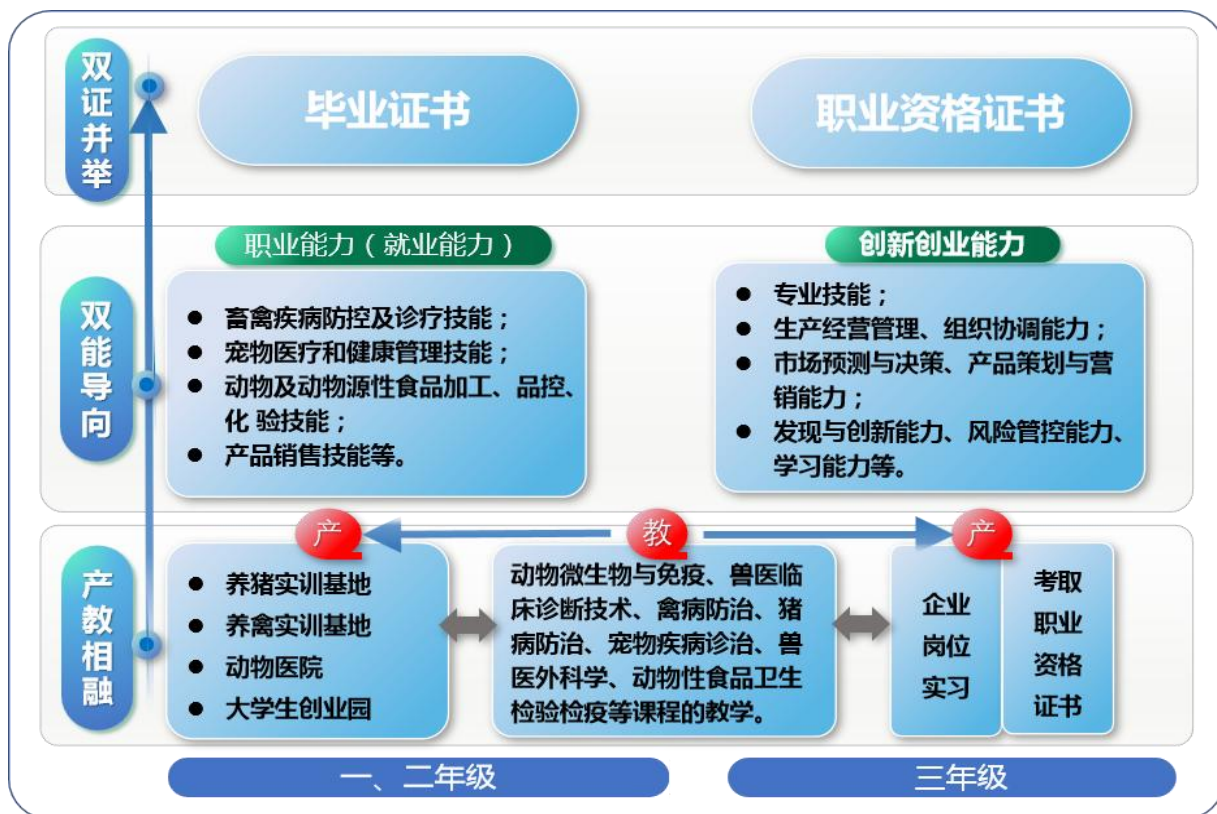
双证并举

毕业证书

职业资格证书

双能导向

职业能力（就业能力）

- 畜禽疾病防控及诊疗技能；
- 宠物医疗和健康管理技能；
- 动物及动物源性食品加工、品控、化 验技能；
- 产品销售技能等。

创新创业能力

- 专业技能；
- 生产经营管理、组织协调能力；
- 市场预测与决策、产品策划与营销能力；
- 发现与创新能力、风险管控能力、学习能力等。

产教相融

产

教

产

- 养猪实训基地
- 养禽实训基地
- 动物医院
- 大学生创业园

动物微生物与免疫、兽医临床诊断技术、禽病防治、猪病防治、宠物疾病诊治、兽医外科学、动物性食品卫生检验检疫等课程的教学。

企业岗位实习

考取职业资格证书

一、二年级

三年级